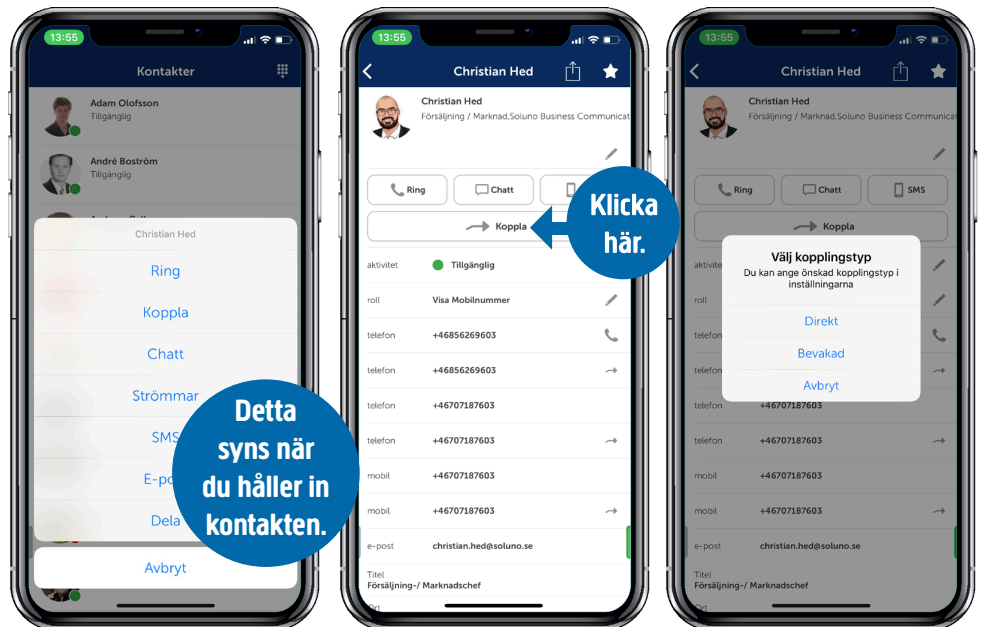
13:55

Kontakter

Adam Olofsson
Tillgänglig

André Boström
Tillgänglig

Christian Hed

Ring

Koppla

Chatt

Strömmar

SMS

E-po

Dela

Avbryt

Detta syns när du håller in kontakten.

13:55

Christian Hed

Christian Hed
Försäljning / Marknad,Soluno Business Communicat

Ring
Chatt

Koppla

Klicka här.

aktivitet Tillgänglig
roll Visa Mobilnummer
telefon +46856269603
telefon +46856269603
telefon +46707187603
telefon +46707187603
mobil +46707187603
mobil +46707187603
e-post christian.hed@soluno.se
Titel
Försäljning-/ Marknadschef

13:55

Christian Hed

Christian Hed
Försäljning / Marknad,Soluno Business Communicat

Ring
Chatt
SMS

Koppla

aktivite
roll
telefon
telefon

Välj kopplingstyp
Du kan ange önskad kopplingstyp i inställningarna

Direkt
Bevakad
Avbryt

telefon +46707187603
telefon +46707187603
mobil +46707187603
mobil +46707187603
e-post christian.hed@soluno.se
Titel
Försäljning-/ Marknadschef